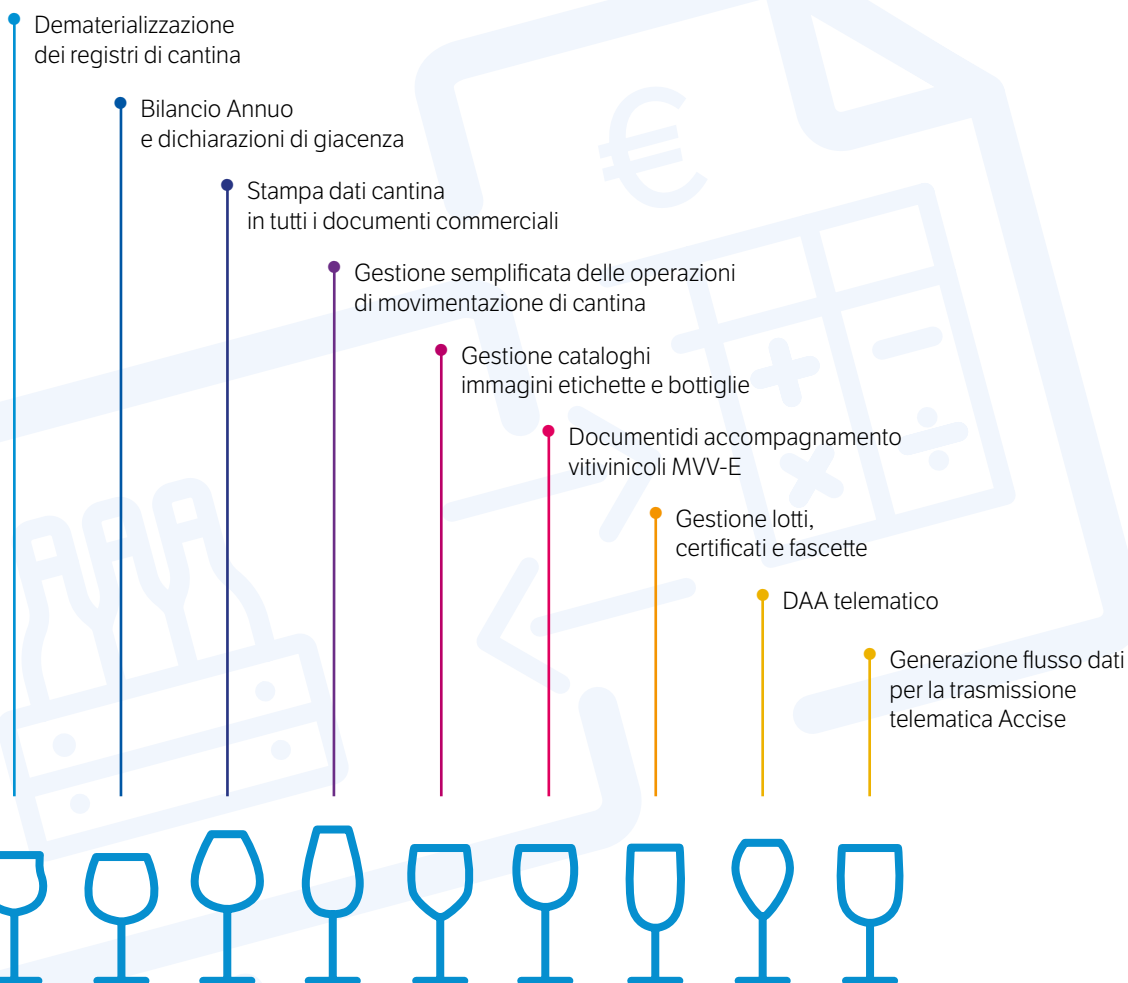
Dematerializzazione dei registri di cantina

Bilancio Annuo e dichiarazioni di giacenza

Stampa dati cantina in tutti i documenti commerciali

Gestione semplificata delle operazioni di movimentazione di cantina

Gestione cataloghi immagini etichette e bottiglie

Documentidi accompagnamento vitivinicoli MVV-E

Gestione lotti, certificati e fascette

DAA telematico

Generazione flusso dati per la trasmissione telematica Accise